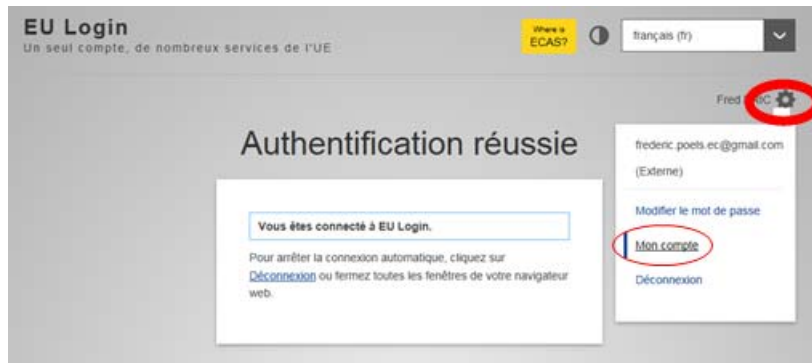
EU Login
Un seul compte, de nombreux services de l'UE

Where is ECAS?

français (fr)

Fred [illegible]C

Authentification réussie

Vous êtes connecté à EU Login.

Pour arrêter la connexion automatique, cliquez sur Déconnexion ou fermez toutes les fenêtres de votre navigateur web.

frederic.poels.ec@gmail.com
(Externe)

Modifier le mot de passe

Mon compte

Déconnexion